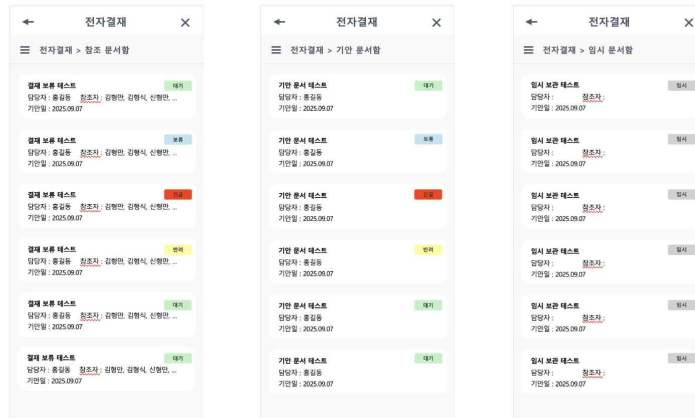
← 전자결재 ×

☰ 전자결재 > 참조 문서함

결재 보류 테스트 대기
담당자 : 홍길동 참조자 : 김형만, 김형식, 신형만, ...
기안일 : 2025.09.07

결재 보류 테스트 보류
담당자 : 홍길동 참조자 : 김형만, 김형식, 신형만, ...
기안일 : 2025.09.07

결재 보류 테스트 긴급
담당자 : 홍길동 참조자 : 김형만, 김형식, 신형만, ...
기안일 : 2025.09.07

결재 보류 테스트 반려
담당자 : 홍길동 참조자 : 김형만, 김형식, 신형만, ...
기안일 : 2025.09.07

결재 보류 테스트 대기
담당자 : 홍길동 참조자 : 김형만, 김형식, 신형만, ...
기안일 : 2025.09.07

결재 보류 테스트 대기
담당자 : 홍길동 참조자 : 김형만, 김형식, 신형만, ...
기안일 : 2025.09.07

← 전자결재 ×

☰ 전자결재 > 기안 문서함

기안 문서 테스트 대기
담당자 : 홍길동
기안일 : 2025.09.07

기안 문서 테스트 보류
담당자 : 홍길동
기안일 : 2025.09.07

기안 문서 테스트 긴급
담당자 : 홍길동
기안일 : 2025.09.07

기안 문서 테스트 반려
담당자 : 홍길동
기안일 : 2025.09.07

기안 문서 테스트 대기
담당자 : 홍길동
기안일 : 2025.09.07

기안 문서 테스트 대기
담당자 : 홍길동
기안일 : 2025.09.07

← 전자결재 ×

☰ 전자결재 > 임시 문서함

임시 보관 테스트 임시
담당자 : 참조자 :
기안일 : 2025.09.07

임시 보관 테스트 임시
담당자 : 참조자 :
기안일 : 2025.09.07

임시 보관 테스트 임시
담당자 : 참조자 :
기안일 : 2025.09.07

임시 보관 테스트 임시
담당자 : 참조자 :
기안일 : 2025.09.07

임시 보관 테스트 임시
담당자 : 참조자 :
기안일 : 2025.09.07

임시 보관 테스트 임시
담당자 : 참조자 :
기안일 : 2025.09.07